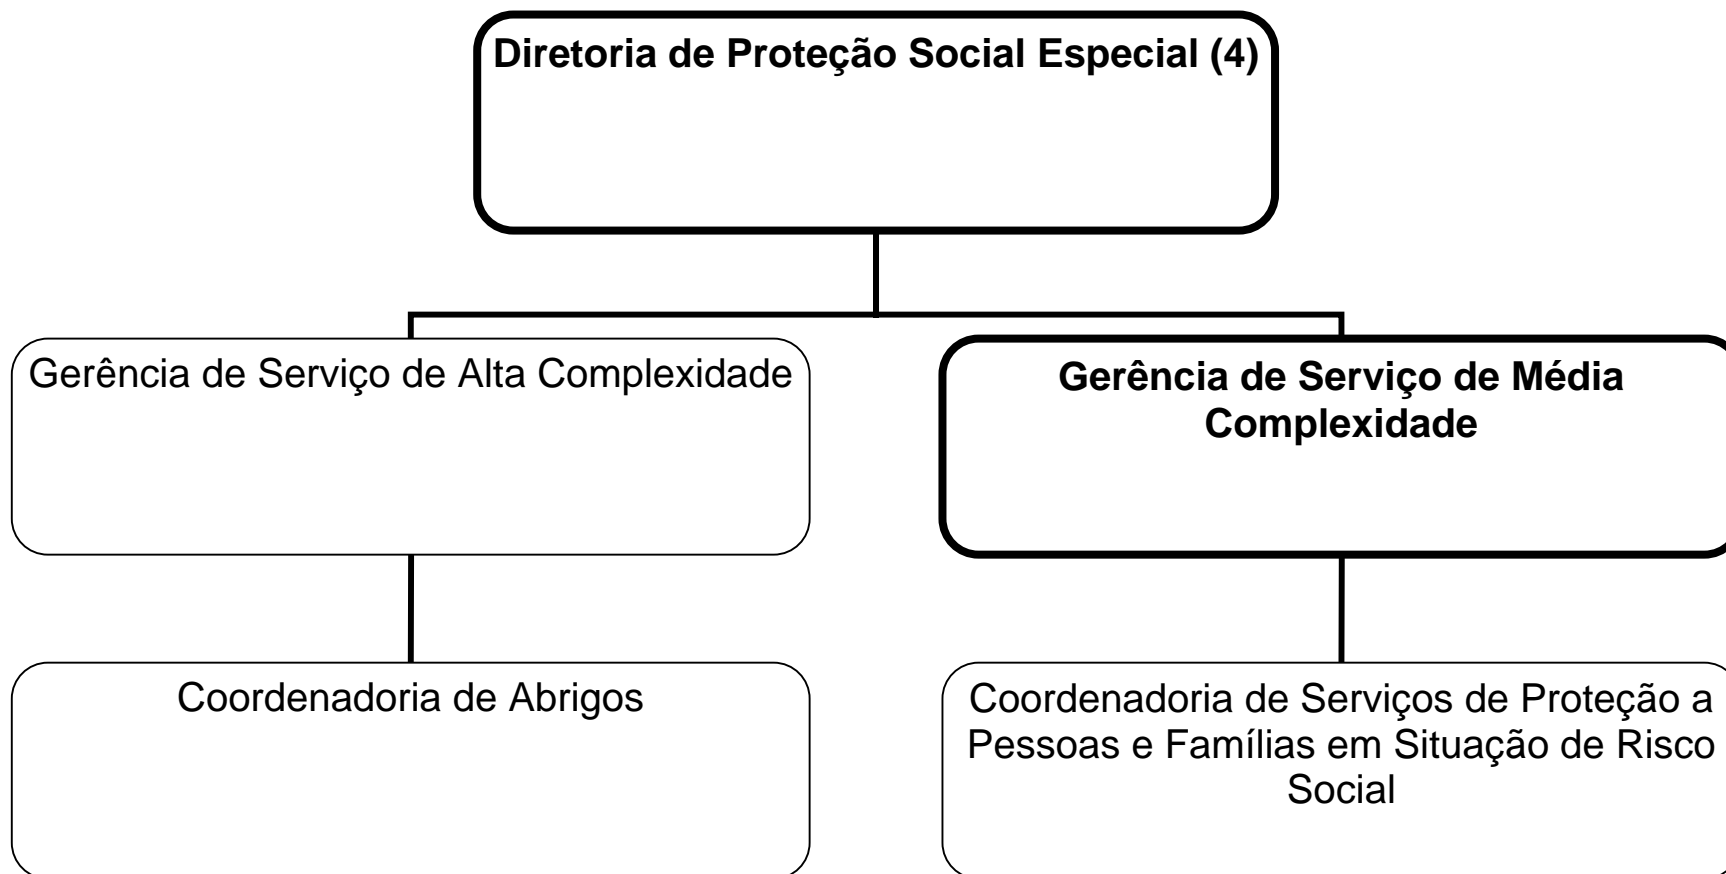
Diretoria de Proteção Social Especial (4)

Gerência de Serviço de Alta Complexidade

Coordenadoria de Abrigos

Gerência de Serviço de Média Complexidade

Coordenadoria de Serviços de Proteção a Pessoas e Famílias em Situação de Risco Social